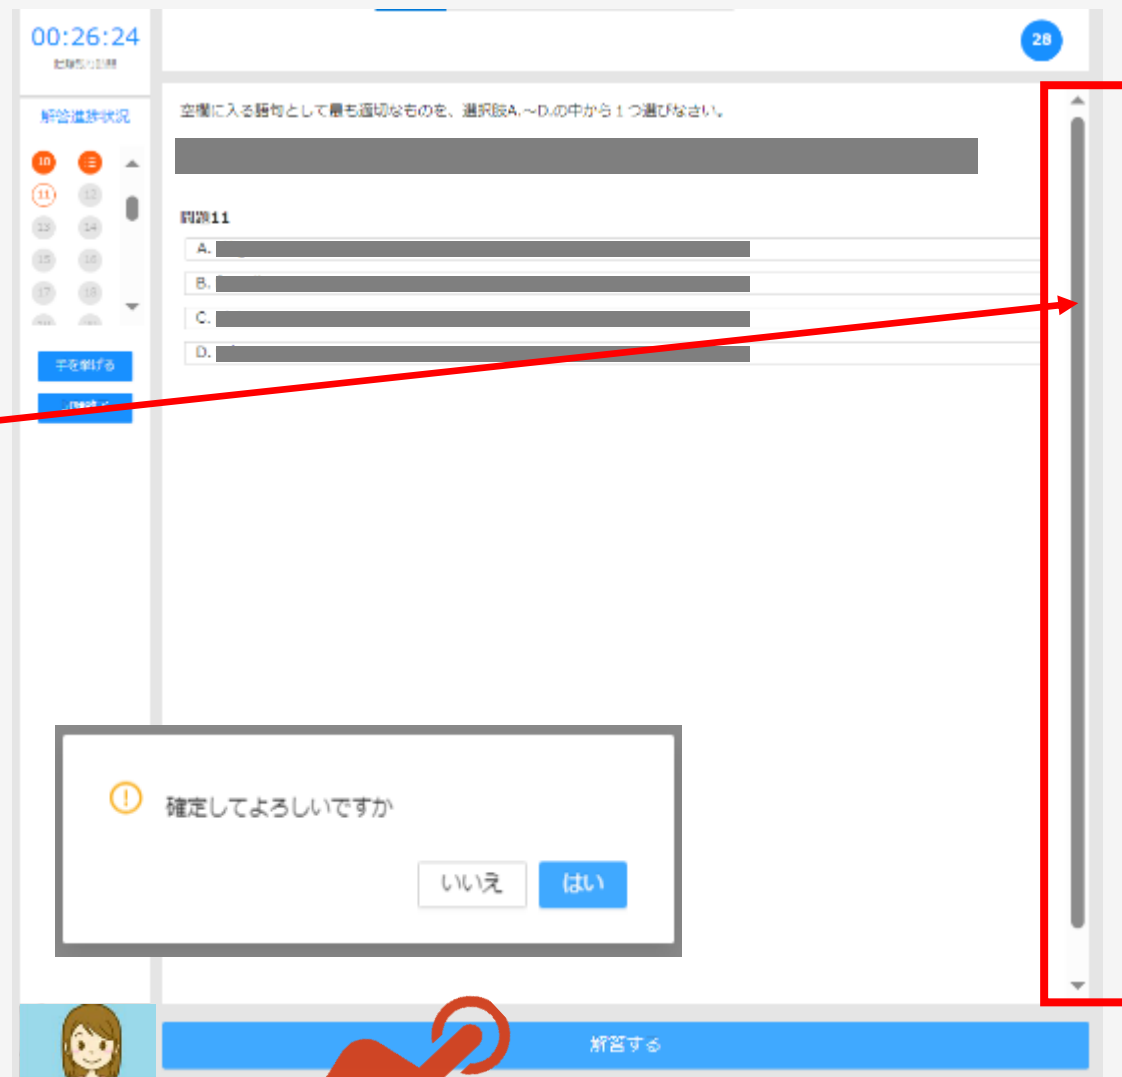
00:26:24
試験残り時間

解答進捗状況

10 11 12 13 14 15 16 17 18

手を挙げる

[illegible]

28

空欄に入る語句として最も適切なものを、選択肢A.～D.の中から１つ選びなさい。

問題11
A.
B.
C.
D.

確定してよろしいですか

いいえ
はい

解答する